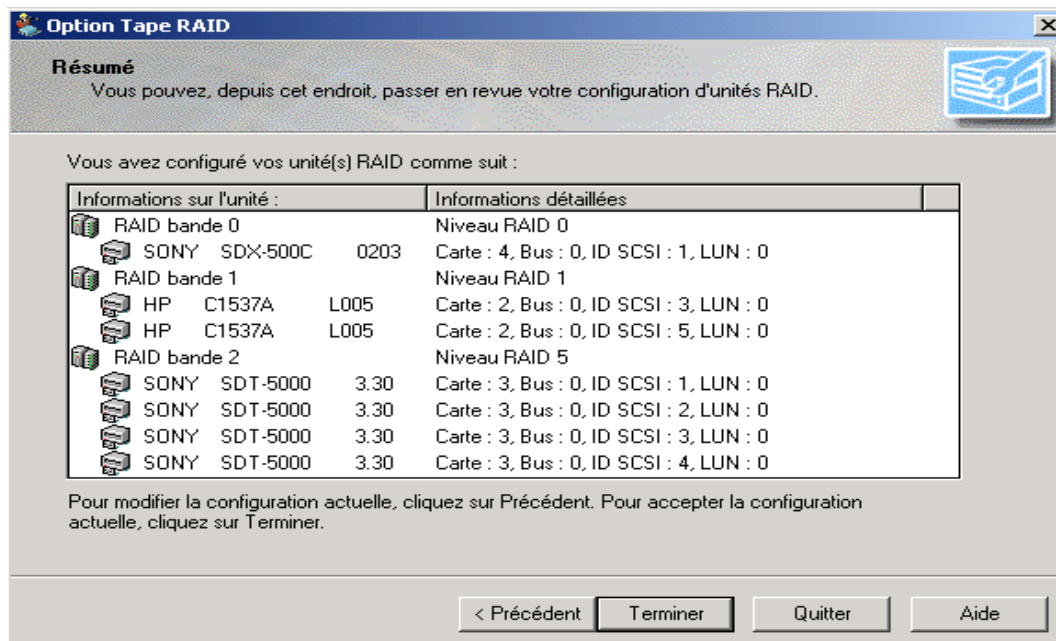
Option Tape RAID

Résumé
Vous pouvez, depuis cet endroit, passer en revue votre configuration d'unités RAID.

Vous avez configuré vos unité(s) RAID comme suit :

| Informations sur l'unité : | Informations détaillées |
|---|---|
| RAID bande 0 | Niveau RAID 0 |
| SONY SDX-500C 0203 | Carte : 4, Bus : 0, ID SCSI : 1, LUN : 0 |
| RAID bande 1 | Niveau RAID 1 |
| HP C1537A L005 | Carte : 2, Bus : 0, ID SCSI : 3, LUN : 0 |
| HP C1537A L005 | Carte : 2, Bus : 0, ID SCSI : 5, LUN : 0 |
| RAID bande 2 | Niveau RAID 5 |
| SONY SDT-5000 3.30 | Carte : 3, Bus : 0, ID SCSI : 1, LUN : 0 |
| SONY SDT-5000 3.30 | Carte : 3, Bus : 0, ID SCSI : 2, LUN : 0 |
| SONY SDT-5000 3.30 | Carte : 3, Bus : 0, ID SCSI : 3, LUN : 0 |
| SONY SDT-5000 3.30 | Carte : 3, Bus : 0, ID SCSI : 4, LUN : 0 |

Pour modifier la configuration actuelle, cliquez sur Précédent. Pour accepter la configuration actuelle, cliquez sur Terminer.

< Précédent Terminer Quitter Aide